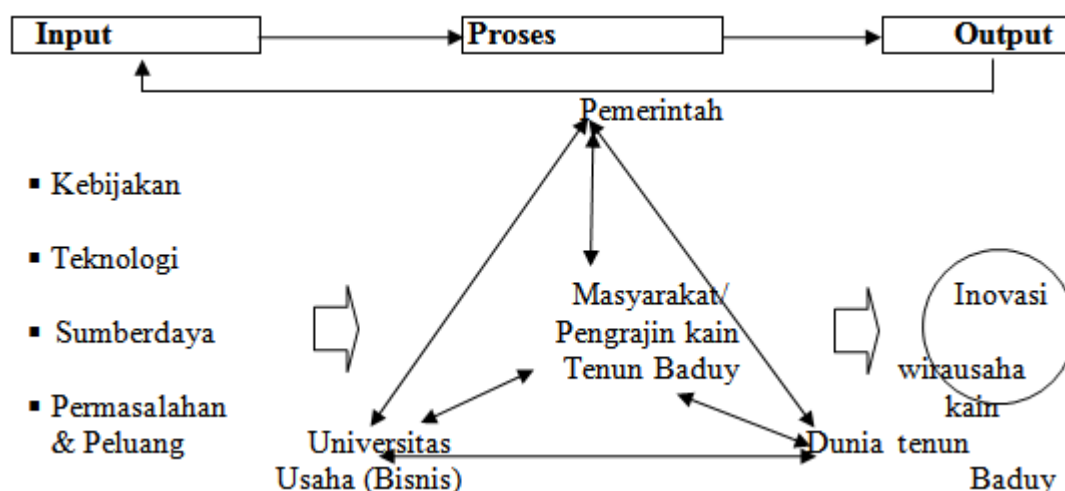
Input

Proses

Output

Pemerintah

▪ Kebijakan

▪ Teknologi

▪ Sumberdaya

▪ Permasalahan & Peluang

Masyarakat/ Pengrajin kain Tenun Baduy

Universitas

Dunia Usaha (Bisnis)

Inovasi wirausaha kain tenun Baduy